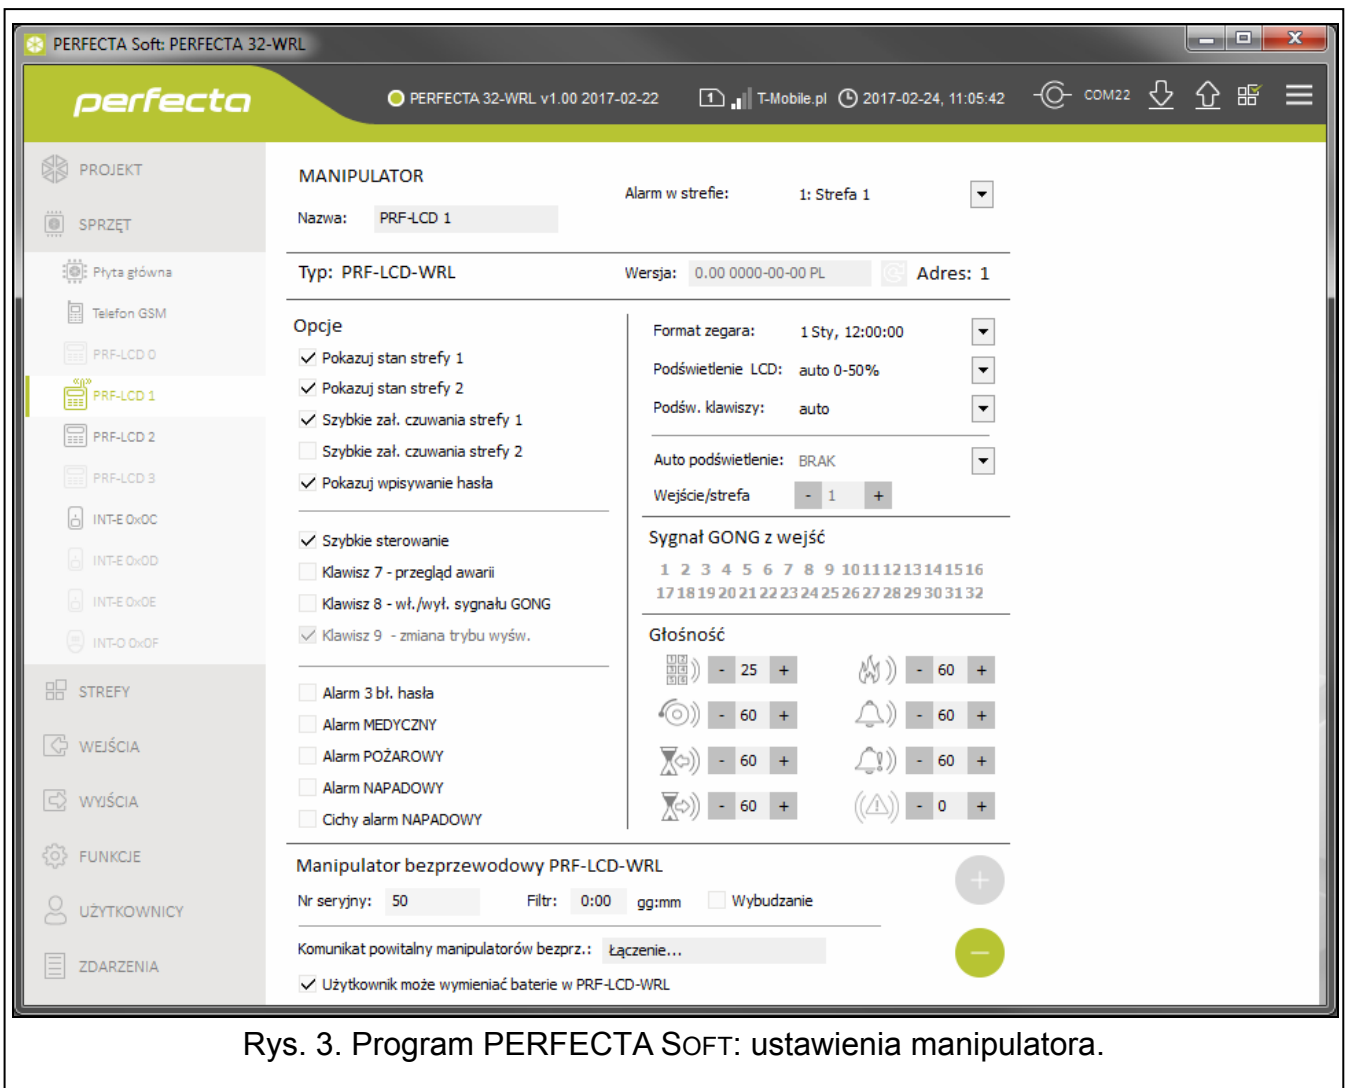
PERFECTA Soft: PERFECTA 32-WRL

perfecta

PERFECTA 32-WRL v1.00 2017-02-22 T-Mobile.pl 2017-02-24, 11:05:42 COM22

PROJEKT
SPRZĘT
Płyta główna
Telefon GSM
PRF-LCD 0
PRF-LCD 1
PRF-LCD 2
PRF-LCD 3
INT-E 0x0C
INT-E 0x0D
INT-E 0x0E
INT-O 0x0F
STREFY
WEJŚCIA
WYJŚCIA
FUNKCJE
UŻYTKOWNICY
ZDARZENIA

MANIPULATOR
Nazwa: PRF-LCD 1
Alarm w strefie: 1: Strefa 1
Typ: PRF-LCD-WRL
Wersja: 0.00 0000-00-00 PL
Adres: 1

Opcje
Pokazuj stan strefy 1
Pokazuj stan strefy 2
Szybkie zał. czuwania strefy 1
Szybkie zał. czuwania strefy 2
Pokazuj wpisywanie hasła

Szybkie sterowanie
Klawisz 7 - przegląd awarii
Klawisz 8 - wł./wył. sygnału GONG
Klawisz 9 - zmiana trybu wyśw.

Alarm 3 bł. hasła
Alarm MEDYCZNY
Alarm POŻAROWY
Alarm NAPADOWY
Cichy alarm NAPADOWY

Format zegara: 1 Sty, 12:00:00
Podświetlenie LCD: auto 0-50%
Podśw. klawiszy: auto
Auto podświetlenie: BRAK
Wejście/strefa - 1 +

Sygnał GONG z wejść
1 2 3 4 5 6 7 8 9 10 11 12 13 14 15 16
17 18 19 20 21 22 23 24 25 26 27 28 29 30 31 32

Głośność
- 25 +
- 60 +
- 60 +
- 60 +
- 60 +
- 60 +
- 60 +
- 0 +

Manipulator bezprzewodowy PRF-LCD-WRL
Nr seryjny: 50
Filtr: 0:00 gg:mm
Wybudzanie
Komunikat powitalny manipulatorów bezprz.: Łączenie...
Użytkownik może wymieniać baterie w PRF-LCD-WRL

Rys. 3. Program PERFECTA SOFT: ustawienia manipulatora.